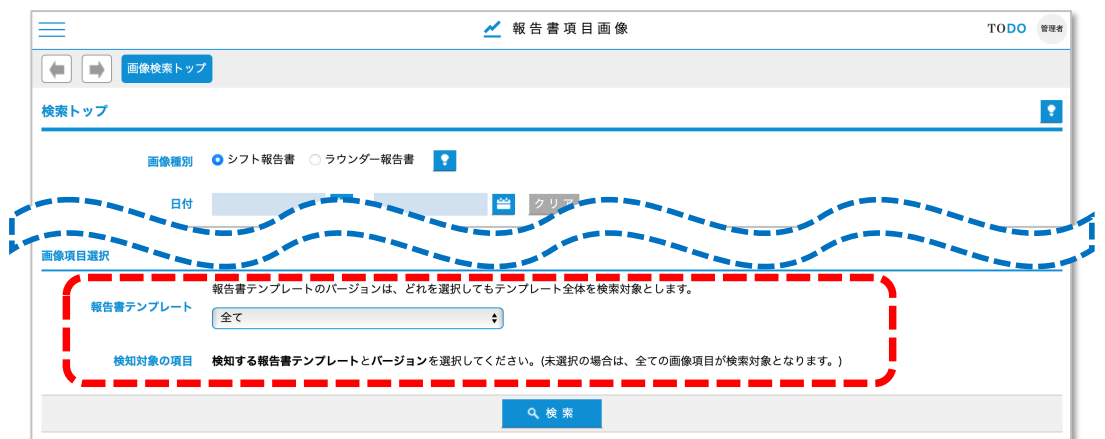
報告書項目画像

TODO 管理者

画像検索トップ

検索トップ

画像種別 シフト報告書 ラウンダー報告書

日付 クリア

画像項目選択

報告書テンプレート 報告書テンプレートのバージョンは、どれを選択してもテンプレート全体を検索対象とします。

全て

検知対象の項目 検知する報告書テンプレートとバージョンを選択してください。(未選択の場合は、全ての画像項目が検索対象となります。)

検索